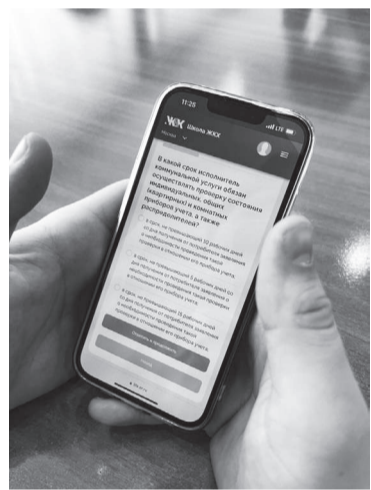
11:28
ЖКХ Школа ЖКХ
Москва

В какой срок исполнитель коммунальной услуги обязан осуществить проверку состояния индивидуальных, общих (квартирных) и комнатных приборов учета, а также распределителей?

В срок, не превышающий 10 рабочих дней со дня получения от потребителя заявления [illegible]

В срок, не превышающий 5 рабочих дней со дня получения от потребителя заявления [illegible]

В срок, не превышающий 10 рабочих дней со дня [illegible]

Показать и продолжить

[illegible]